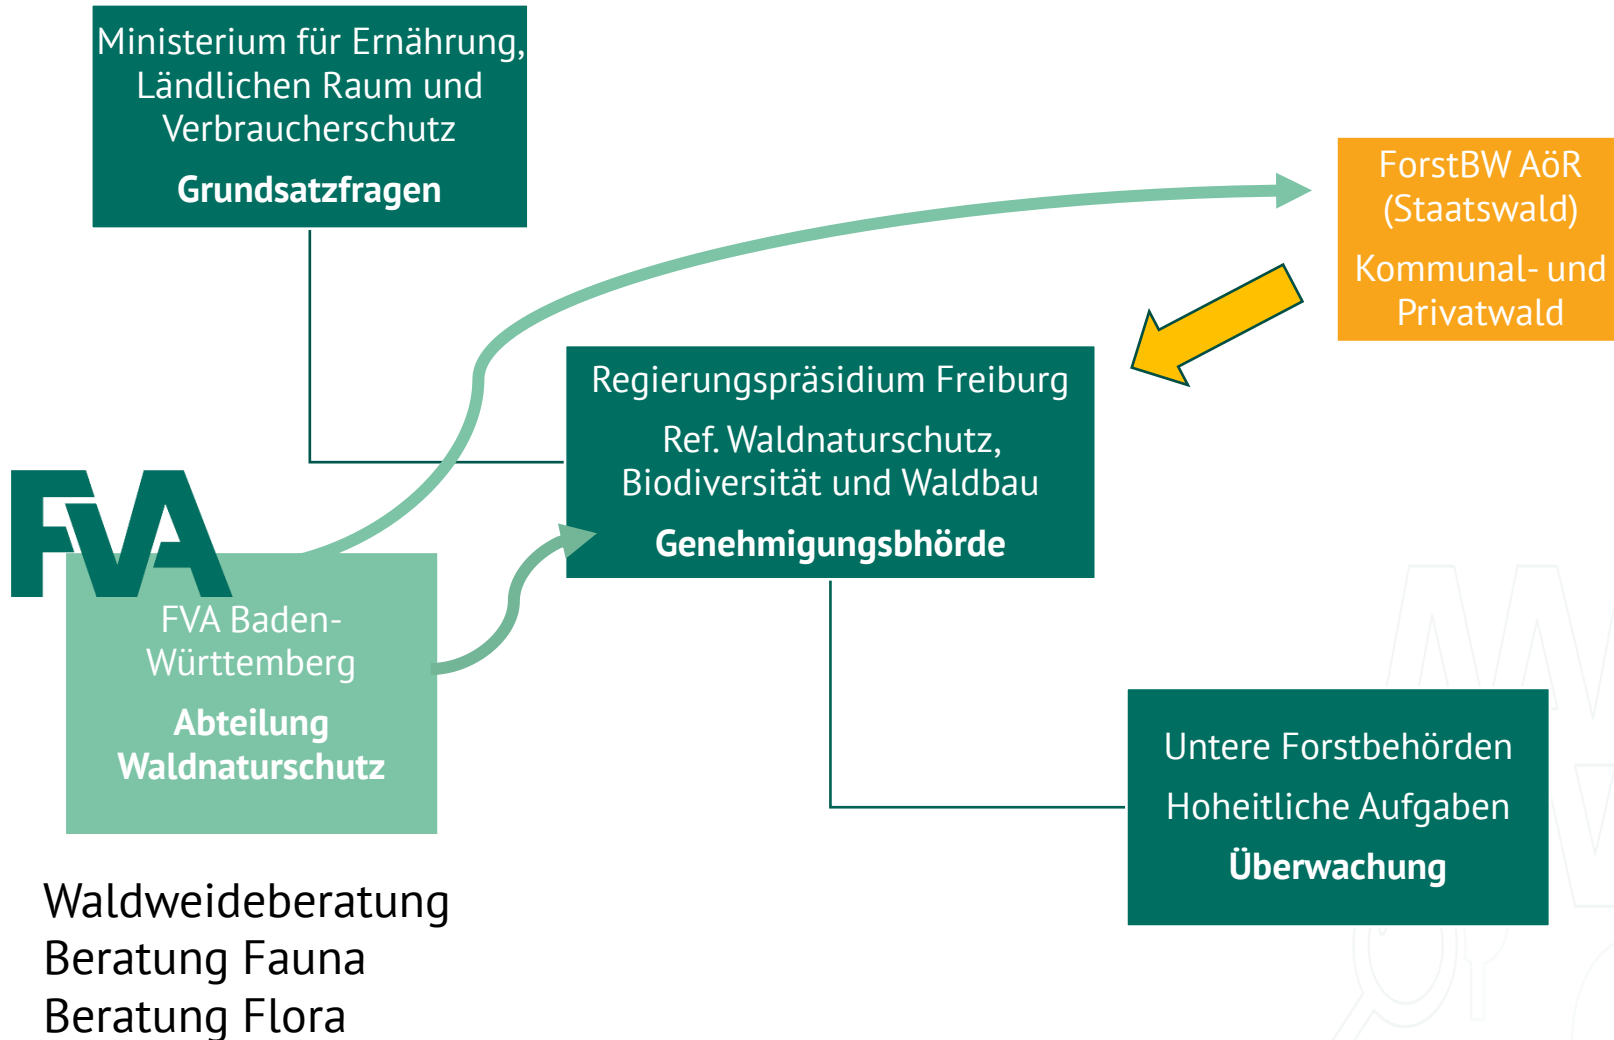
Ministerium für Ernährung, Ländlichen Raum und Verbraucherschutz

**Grundsatzfragen**

ForstBW AöR (Staatswald)

Kommunal- und Privatwald

Regierungspräsidium Freiburg

Ref. Waldnaturschutz, Biodiversität und Waldbau

**Genehmigungsbhörde**

FVA

FVA Baden-Württemberg

**Abteilung Waldnaturschutz**

Untere Forstbehörden

Hoheitliche Aufgaben

**Überwachung**

Waldweideberatung
Beratung Fauna
Beratung Flora